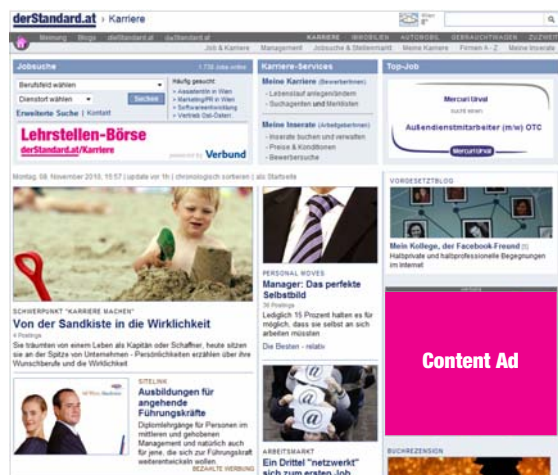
derStandard.at › Karriere

Wien 8°

Meinung Blogs dieStandard.at daStandard.at KARRIERE IMMOBILIEN AUTOMOBIL GEBRAUCHTWAGEN ZUZWEIT

Job & Karriere Management Jobsuche & Stellenmarkt Meine Karriere Firmen A-Z Meine Inserate

Jobsuche 1.735 Jobs online

Berufsfeld wählen

Dienstort wählen Suchen

Erweiterte Suche | Kontakt

Häufig gesucht:
» Assistentin in Wien
» Marketing/PR in Wien
» Softwareentwicklung
» Vertrieb Ost-Österr.

Lehrstellen-Börse
derStandard.at/Karriere
powered by Verbund

Karriere-Services

Meine Karriere (Bewerberinnen)
- Lebenslauf anlegen/ändern
- Suchagenten und Merklisten

Meine Inserate (Arbeitgeberinnen)
- Inserate buchen und verwalten
- Preise & Konditionen
- Bewerbersuche

Top-Job

Mercuri Urval
sucht einen
Außendienstmitarbeiter (m/w) OTC
Mercuri Urval

Montag, 08. November 2010, 10:57 | update vor 1h | chronologisch sortieren | als Startseite

SCHWERPUNKT "KARRIERE MACHEN"
Von der Sandkiste in die Wirklichkeit
4 Postings
Sie träumten von einem Leben als Kapitän oder Schaffner, heute sitzen sie an der Spitze von Unternehmen - Persönlichkeiten erzählen über ihre Wunschberufe und die Wirklichkeit

PERSONAL MOVES
Manager: Das perfekte Selbstbild
Lediglich 15 Prozent halten es für möglich, dass sie selbst an sich arbeiten müssten
Die Besten - relativ

VORGESETZTBLOG
Mein Kollege, der Facebook-Freund
Halbprivate und halbprofessionelle Begegnungen im Internet

Content Ad

SITELINK
Ausbildungen für angehende Führungskräfte
Diplomlehrgänge für Personen im mittleren und gehobenen Management und natürlich auch für jene, die sich zur Führungskraft weiterentwickeln wollen
BEZAHLTE WERBUNG

ARBEITSMARKT
Ein Drittel "netzwerkt" sich zum ersten Job

BUCHREZENSION